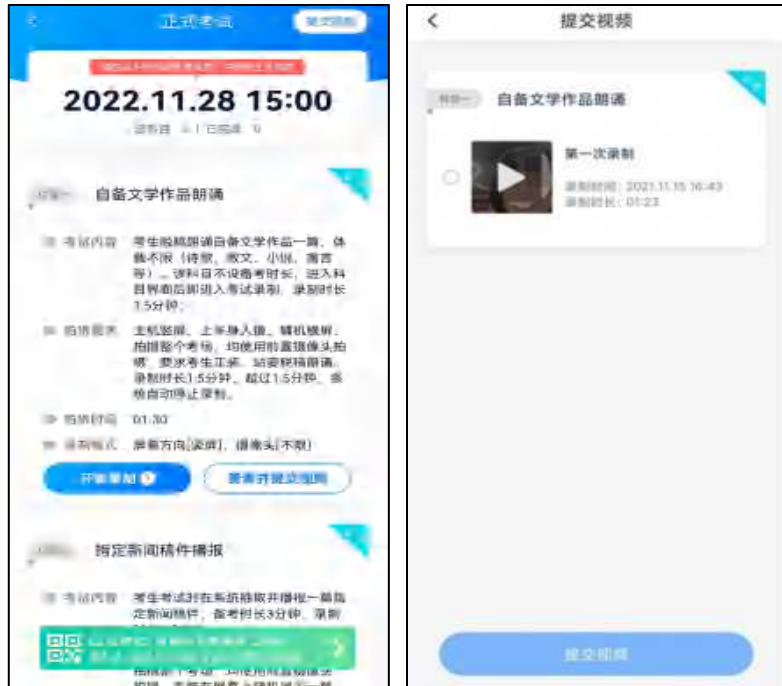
正式考试

2022.11.28 15:00

科目一 自备文学作品朗诵

考试内容 考生脱稿朗诵自备文学作品一篇，体裁不限（诗歌、散文、小说、寓言等）。该科目不设备考时长，进入科目界面后即进入考试录制，录制时长1.5分钟。

拍摄要求 主机竖屏，上半身入镜。辅机横屏，拍摄整个考场，均使用前置摄像头拍摄，要求考生正装，站姿脱稿朗诵。录制时长1.5分钟，超过1.5分钟，系统自动停止录制。

拍摄时间 01:30

录制模式 屏幕方向[竖屏]，摄像头[不限]

开始录制

查看并提交视频

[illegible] 指定新闻稿件播报

考试内容 考生考试时在系统随机抽取并播报一篇指定新闻稿件，备考时长3分钟，录制 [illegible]

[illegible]

<

提交视频

科目一 自备文学作品朗诵

第一次录制

录制时间：2021.11.15 16:43
录制时长：01:23

提交视频